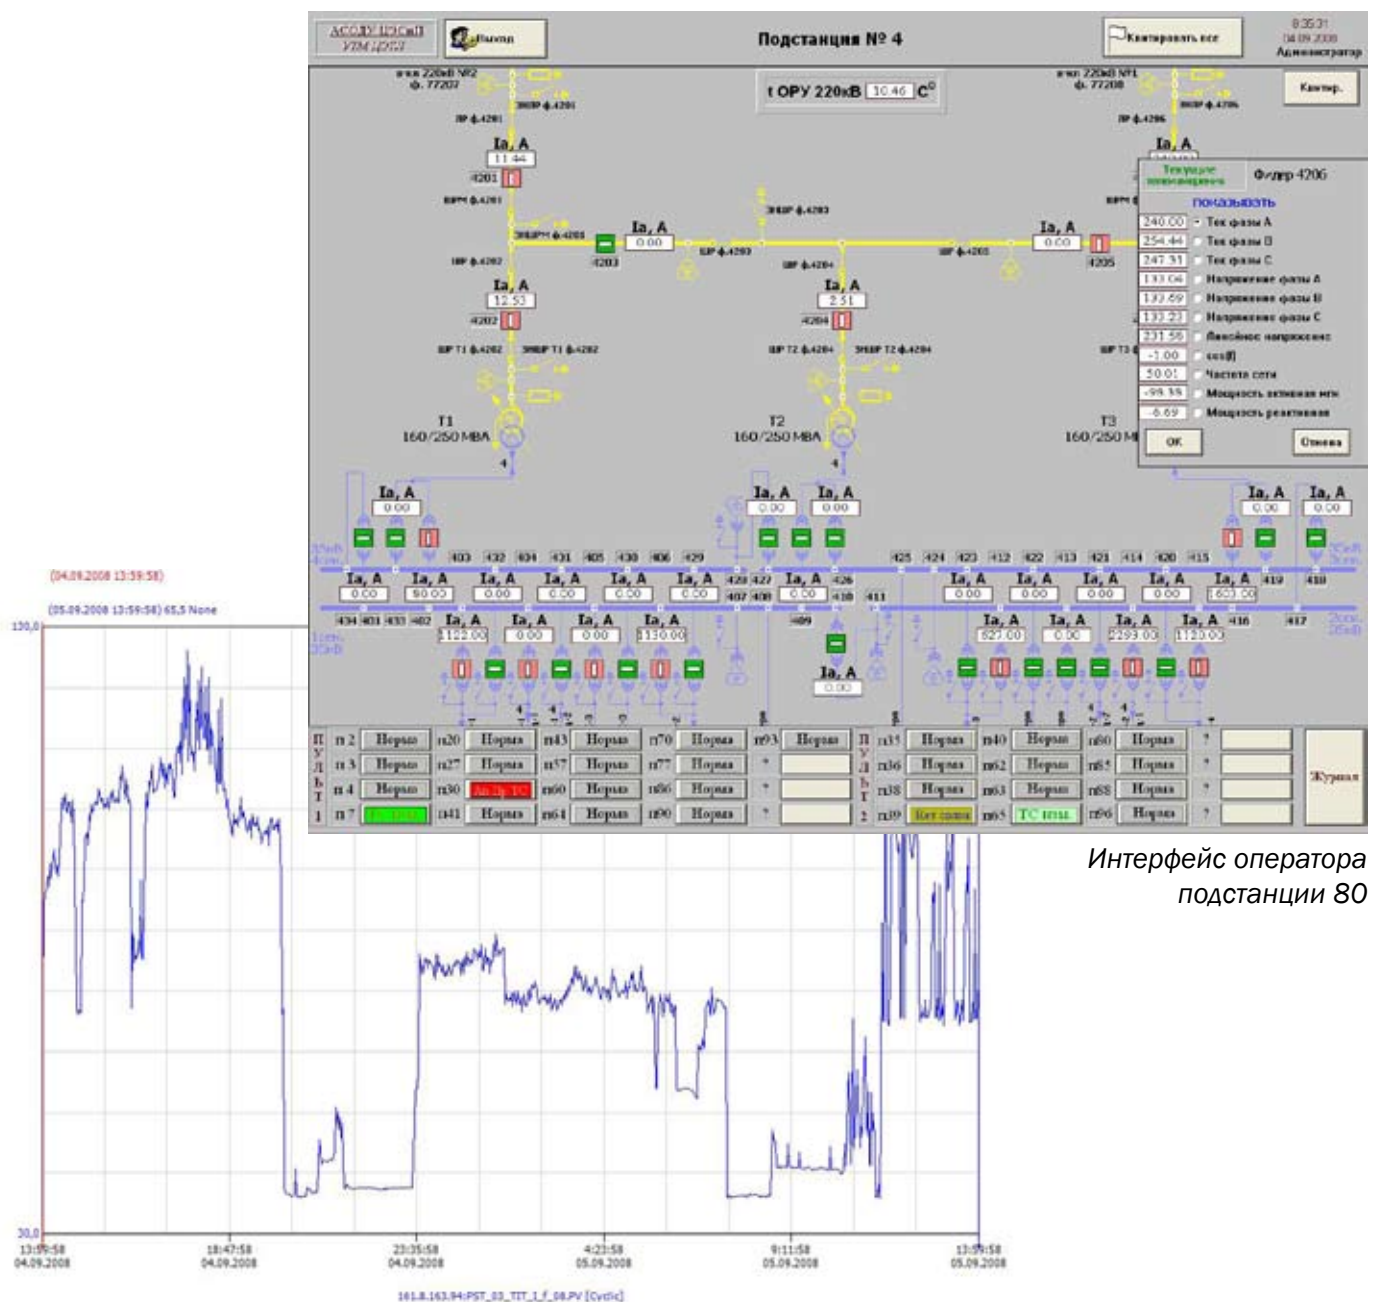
АСОДУ ЦУСиП
УТМ ЦУП

Выход

Подстанция № 4

Квитировать все

8:35:31
04.09.2008
Администратор

t ОРУ 220кВ 10.46 С°

Квитир.

Ia, A
11.44

4201

Ia, A
0.00

4203

Ia, A
0.00

4205

Ia, A
12.53

4202

Ia, A
2.51

4204

Т1
160/250 МВА

Т2
160/250 МВА

Т3
160/250 М

Текущие показания

Фидер 4206

показывать

| | |
|---|---|
| 240.00 | Ток фазы А |
| 254.44 | Ток фазы В |
| 247.31 | Ток фазы С |
| 133.06 | Напряжение фазы А |
| 132.69 | Напряжение фазы В |
| 133.23 | Напряжение фазы С |
| 231.58 | Линейное напряжение |
| -1.00 | cos φ |
| 50.01 | Частота сети |
| -99.35 | Мощность активная |
| -6.69 | Мощность реактивная |

ОК

Отмена

Ia, A
0.00

Ia, A
0.00

Ia, A
0.00

Ia, A
0.00

Ia, A
0.00

403 432 434 431 405 430 406 429 425 424 423 412 422 413 421 414 420 415

| Ia, A | Ia, A | Ia, A | Ia, A | Ia, A | Ia, A | Ia, A | Ia, A | Ia, A | Ia, A | Ia, A | Ia, A |
|---|---|---|---|---|---|---|---|---|---|---|---|
| 0.00 | 90.00 | 0.00 | 0.00 | 0.00 | 0.00 | 0.00 | 0.00 | 0.00 | 0.00 | 0.00 | 1603.00 |

428 427 426 419 418 407 408 410 411

434 401 433 402 409 416 417

| Ia, A | Ia, A | Ia, A | Ia, A |
|---|---|---|---|
| 1122.00 | 0.00 | 0.00 | 1130.00 |

| Ia, A | Ia, A | Ia, A | Ia, A |
|---|---|---|---|
| 527.00 | 0.00 | 2293.00 | 1120.00 |

Ia, A
0.00

| П | п 2 | Норма | п20 | Норма | п43 | Норма | п70 | Норма | п93 | Норма | П | п35 | Норма | п40 | Норма | п80 | Норма | ? | |
|---|---|---|---|---|---|---|---|---|---|---|---|---|---|---|---|---|---|---|---|
| У Л | п 3 | Норма | п27 | Норма | п57 | Норма | п77 | Норма | ? | | У Л | п36 | Норма | п62 | Норма | п85 | Норма | ? | |
| Ь Т | п 4 | Норма | п30 | Ав.Пр ТС | п60 | Норма | п86 | Норма | ? | | Ь Т | п38 | Норма | п63 | Норма | п88 | Норма | ? | |
| 1 | п 7 | ТС нпш | п41 | Норма | п64 | Норма | п90 | Норма | ? | | 2 | п39 | Нет связи | п65 | ТС нпш | п96 | Норма | ? | |

Журнал

(04.09.2008 13:59:58)

(05.09.2008 13:59:58) 65,5 None

130,0

30,0

13:59:58
04.09.2008

18:47:58
04.09.2008

23:35:58
04.09.2008

4:23:58
05.09.2008

9:11:58
05.09.2008

13:59:58
05.09.2008

161.8.163.94:PST_03_TIT_1_f_08.PV [Cyclic]

Интерфейс оператора подстанции 80